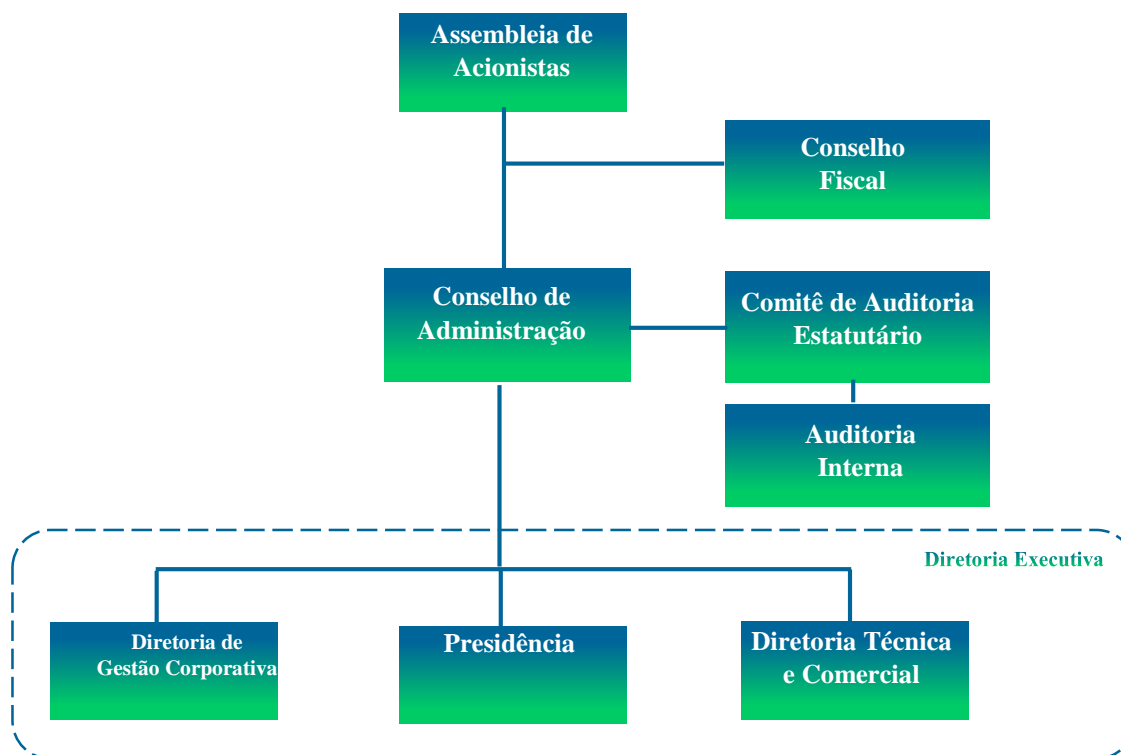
Assembleia de Acionistas

Conselho Fiscal

Conselho de Administração

Comitê de Auditoria Estatutário

Auditoria Interna

Diretoria Executiva

Diretoria de Gestão Corporativa

Presidência

Diretoria Técnica e Comercial